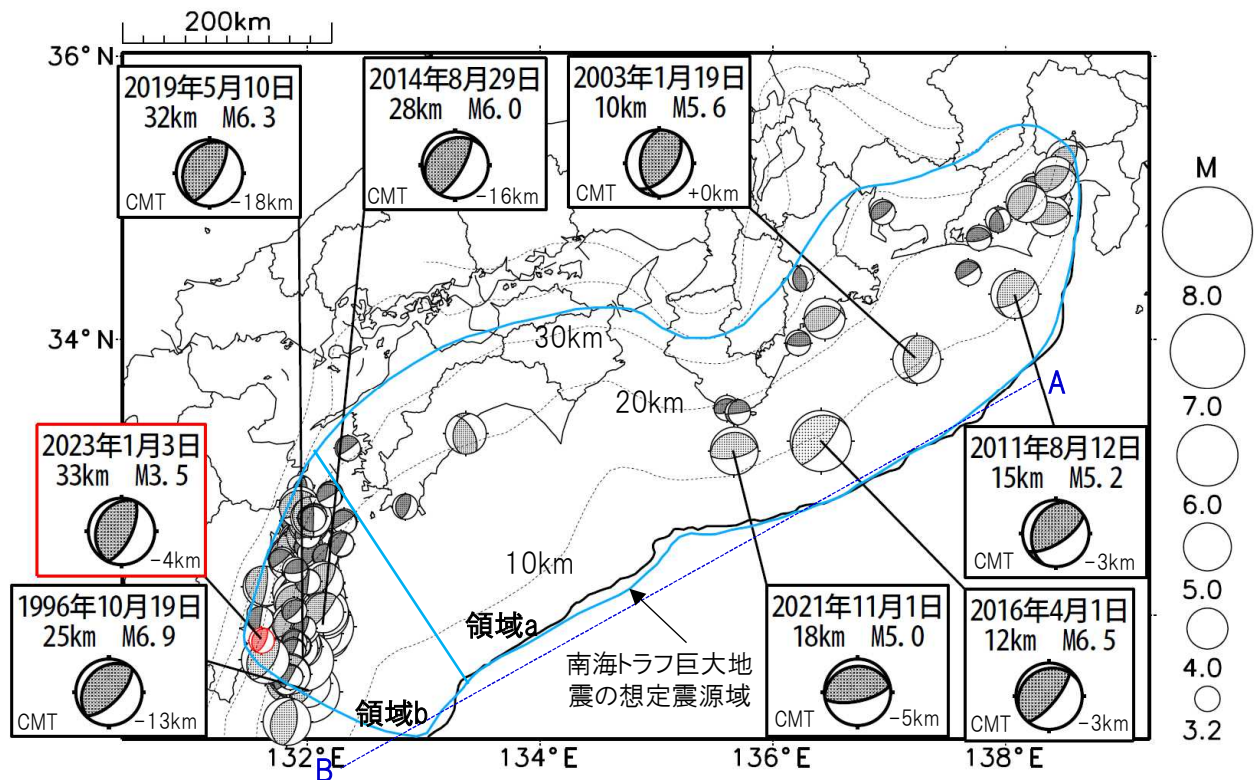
200km

36° N

2019年5月10日
32km M6.3
CMT −18km

2014年8月29日
28km M6.0
CMT −16km

2003年1月19日
10km M5.6
CMT +0km

M
8.0
7.0
6.0
5.0
4.0
3.2

34° N

30km

20km

A

2023年1月3日
33km M3.5
−4km

2011年8月12日
15km M5.2
CMT −3km

10km

1996年10月19日
25km M6.9
CMT −13km

領域a

南海トラフ巨大地震の想定震源域

2021年11月1日
18km M5.0
CMT −5km

2016年4月1日
12km M6.5
CMT −3km

領域b

132°E
B
134°E
136°E
138°E